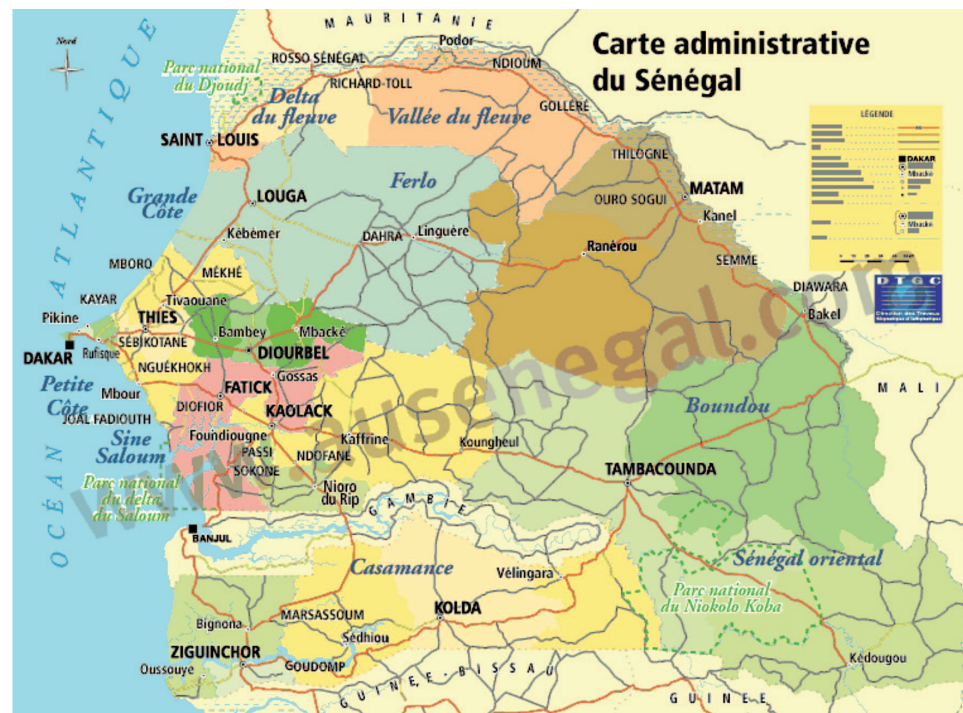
Carte administrative du Sénégal

Nord

MAURITANIE

Podor

ROSSO SÉNÉGAL

NDIOUM

RICHARD-TOLL

Parc national du Djoudj

Delta du fleuve

Vallée du fleuve

GOLLÉRÉ

SAINT LOUIS

OCÉAN ATLANTIQUE

Grande Côte

LOUGA

Ferlo

THILOGNE

MATAM

OURO SOGUI

Kanel

Kébémer

DAHRA

Linguère

Ranérou

SEMME

MBORO

MÉKHÉ

DIAWARA

KAYAR

Tivaouane

Bakel

Pikine

THIES

DAKAR

SEBIKOTANE

Bambey

Mbacké

Rufisque

DIOURBEL

NGUÉKHOKH

Gossas

MALI

Petite Côte

FATICK

Mbour

DIOFIOR

KAOLACK

Boundou

JOAL FADIOUTH

Sine Saloum

Foundiougne

Kaffrine

Koungheul

PASSI

TAMBACOUNDA

SOKONE

NDOFANE

Parc national du delta du Saloum

Nioro du Rip

GAMBIE

BANJUL

Sénégal oriental

Casamance

Vélingara

Parc national du Niokolo Koba

Bignona

KOLDA

MARSASSOUM

Sédhiou

ZIGUINCHOR

Oussouye

GOUDOMP

GUINÉE-BISSAU

Kédougou

GUINÉE

LÉGENDE

DAKAR

Mbacké

DTGC

www.ausenegal.com